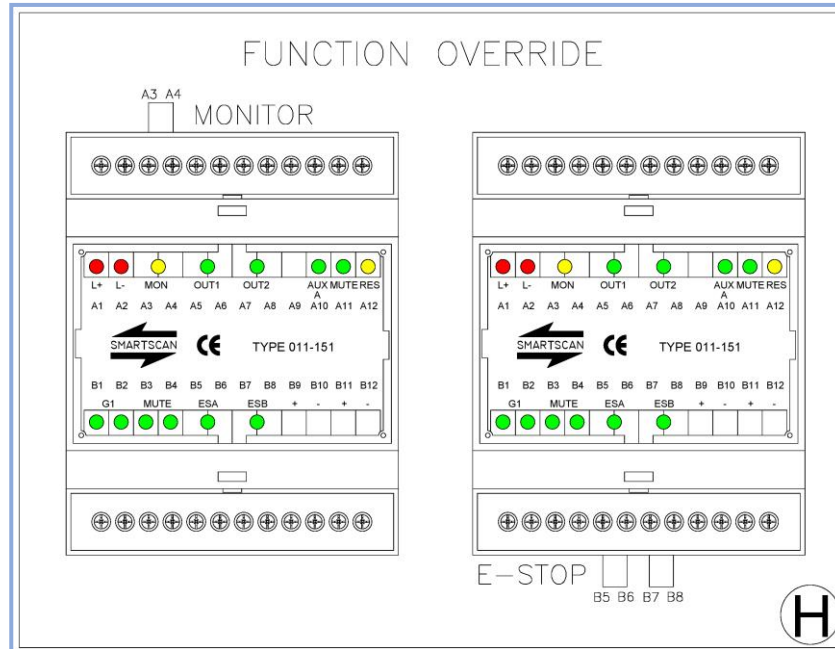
FUNCTION OVERRIDE

A3 A4
MONITOR

L+ L- MON OUT1 OUT2 AUX A MUTE RES
A1 A2 A3 A4 A5 A6 A7 A8 A9 A10 A11 A12

SMARTSCAN CE TYPE 011-151

B1 B2 B3 B4 B5 B6 B7 B8 B9 B10 B11 B12
G1 MUTE ESA ESB + - + -

L+ L- MON OUT1 OUT2 AUX A MUTE RES
A1 A2 A3 A4 A5 A6 A7 A8 A9 A10 A11 A12

SMARTSCAN CE TYPE 011-151

B1 B2 B3 B4 B5 B6 B7 B8 B9 B10 B11 B12
G1 MUTE ESA ESB + - + -

E-STOP
B5 B6 B7 B8

H